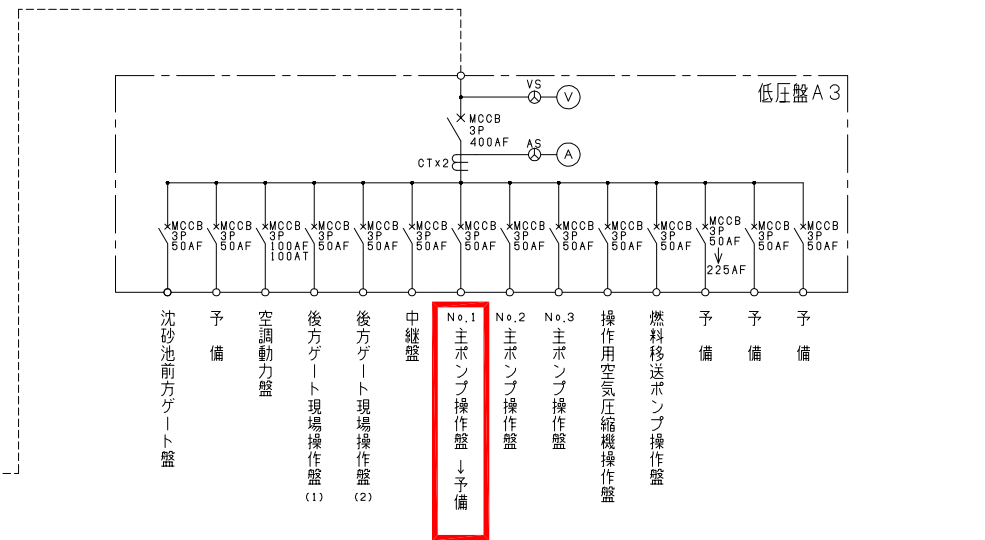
低圧盤A3

VS
V
MCCB
3P
400AF
AS
A
CTx2

MCCB 3P 50AF
MCCB 3P 50AF
MCCB 3P 100AF 100AT
MCCB 3P 50AF
MCCB 3P 50AF
MCCB 3P 50AF
MCCB 3P 50AF
MCCB 3P 50AF
MCCB 3P 50AF
MCCB 3P 50AF
MCCB 3P 50AF
MCCB 3P 50AF ↓ 225AF
MCCB 3P 50AF
MCCB 3P 50AF

沈砂池前方ゲート盤
予備
空調動力盤
後方ゲート現場操作盤 (1)
後方ゲート現場操作盤 (2)
中継盤
No.1 主ポンプ操作盤 →予備
No.2 主ポンプ操作盤
No.3 主ポンプ操作盤
操作用空気圧縮機操作盤
燃料移送ポンプ操作盤
予備
予備
予備